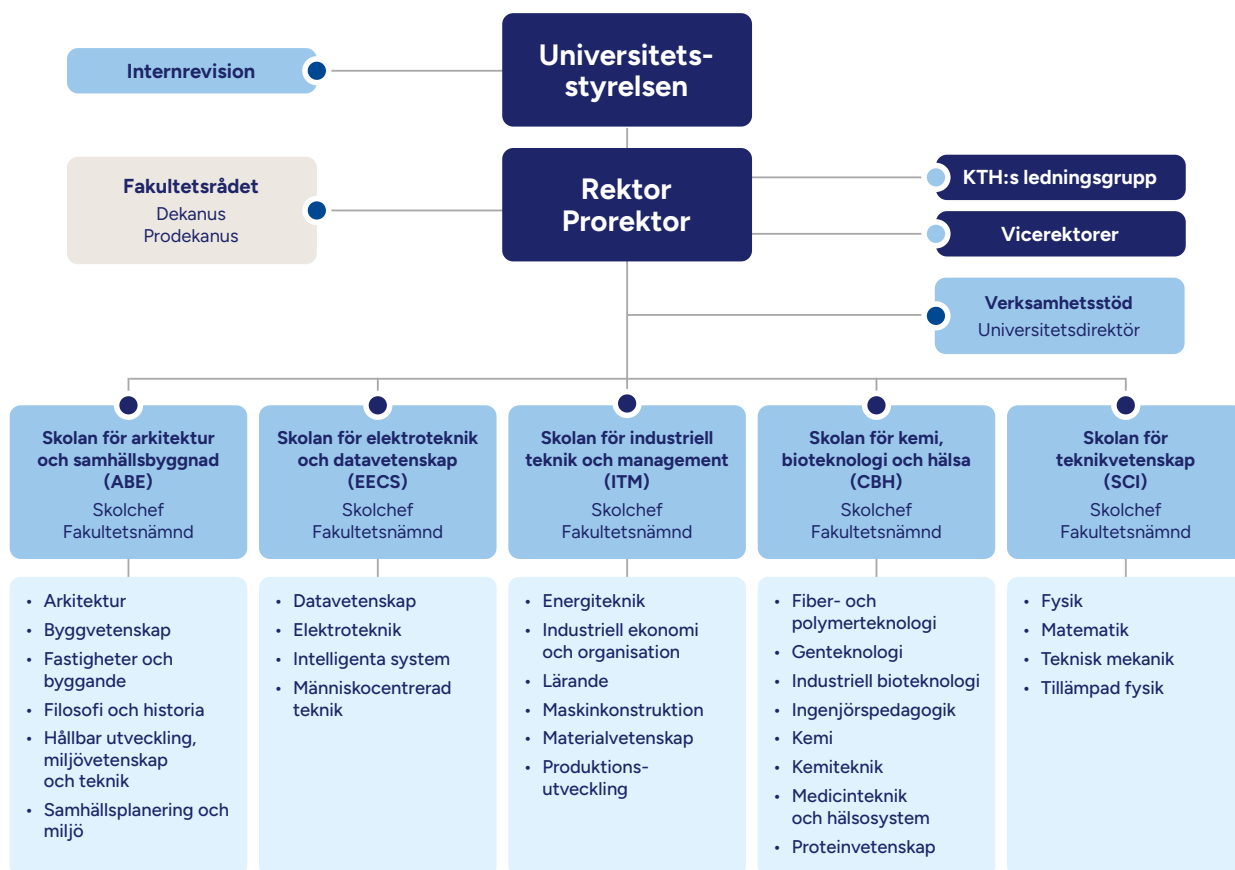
Internrevision

Universitetsstyrelsen

Fakultetsrådet
Dekanus
Prodekanus

Rektor
Prorektor

KTH:s ledningsgrupp

Vicerektorer

Verksamhetsstöd
Universitetsdirektör

Skolan för arkitektur och samhällsbyggnad (ABE)
Skolchef
Fakultetsnämnd

- Arkitektur
- Byggvetenskap
- Fastigheter och byggande
- Filosofi och historia
- Hållbar utveckling, miljövetenskap och teknik
- Samhällsplanering och miljö

Skolan för elektroteknik och datavetenskap (EECS)
Skolchef
Fakultetsnämnd

- Datavetenskap
- Elektroteknik
- Intelligenta system
- Människocentrerad teknik

Skolan för industriell teknik och management (ITM)
Skolchef
Fakultetsnämnd

- Energiteknik
- Industriell ekonomi och organisation
- Lärande
- Maskinkonstruktion
- Materialvetenskap
- Produktionsutveckling

Skolan för kemi, bioteknologi och hälsa (CBH)
Skolchef
Fakultetsnämnd

- Fiber- och polymerteknologi
- Genteknologi
- Industriell bioteknologi
- Ingenjörspedagogik
- Kemi
- Kemiteknik
- Medicinteknik och hälsosystem
- Proteinvetenskap

Skolan för teknikvetenskap (SCI)
Skolchef
Fakultetsnämnd

- Fysik
- Matematik
- Teknisk mekanik
- Tillämpad fysik